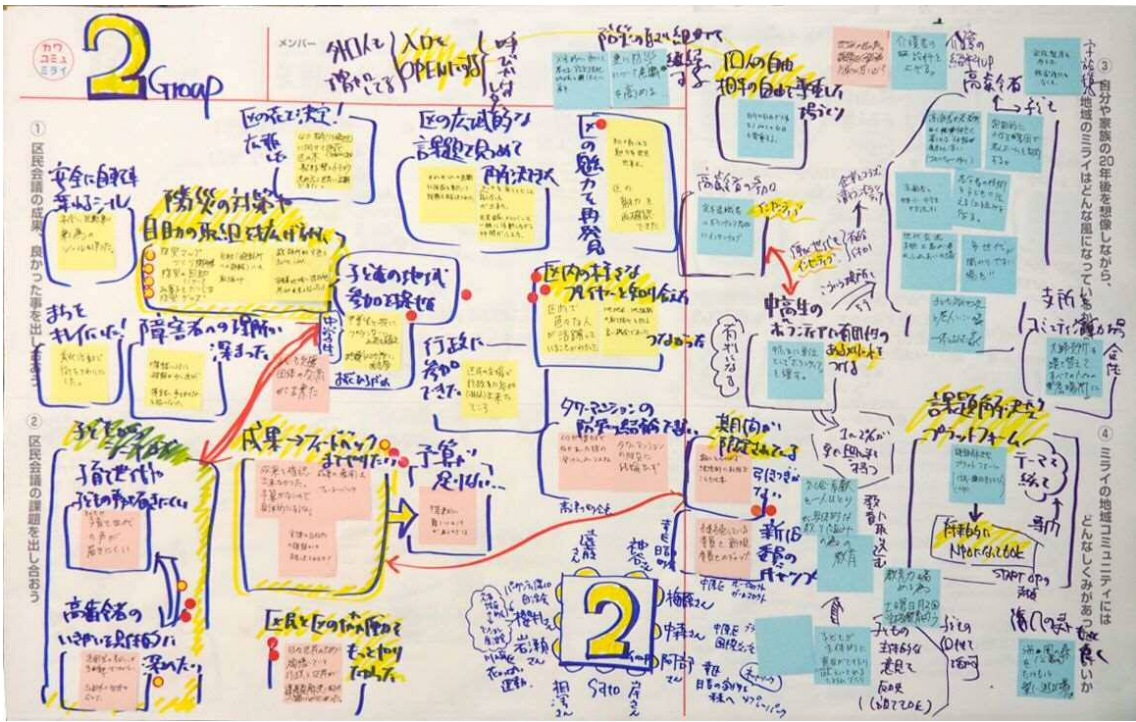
カワコミュミライ

2 Group

メンバー

外の人にも増やしてくる

入口をOPENに

呼びかけ

部署の取り組みで横断する

個人の自由 相手の自由を尊重し合う

① 区民会議の成果、良かった事を出し合う

区の中で決定!

区の広域的な課題を見つめ再検討

区の魅力を再発見

安全に自転車を乗るシール

防災の対策や自助の取組を広げられた

子ども達の地域参加の環境を

まちをキレイにした!

障害者への理解が深まった

行政に参加できた

区内の様々なプレイヤーと知り合えた

つながった

有料になる

中高生のボランティア活動の場を作る

高齢者の学び

高校生 → 子ども

支所系コミュニティ活動から

② 区民会議の課題を出し合おう

子どもの声、若者の声

子育て世代・子どもの声を届けたい

成果のフィードバックまでできていない

予算が足りない

タウンミーティングの際の集約...

期間が限定されている

新旧委員のバトンタッチ

高齢者の生きがい探しの場所が深めた

区民と区の仲介役でもっとやりとりできれば

課題解決型プラットフォーム

テーマを絞る

継続的 Non-stop OK

START UP

③ 自分や家族の20年後を想像しながら、地域のミライはどんな風になっていて欲しいか

④ ミライの地域コミュニティにはどんなしくみがあったら良いか

2

梅原さん

中村さん

阿部さん

岩瀬さん

Sato

岸さん

担当

石原さん

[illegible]